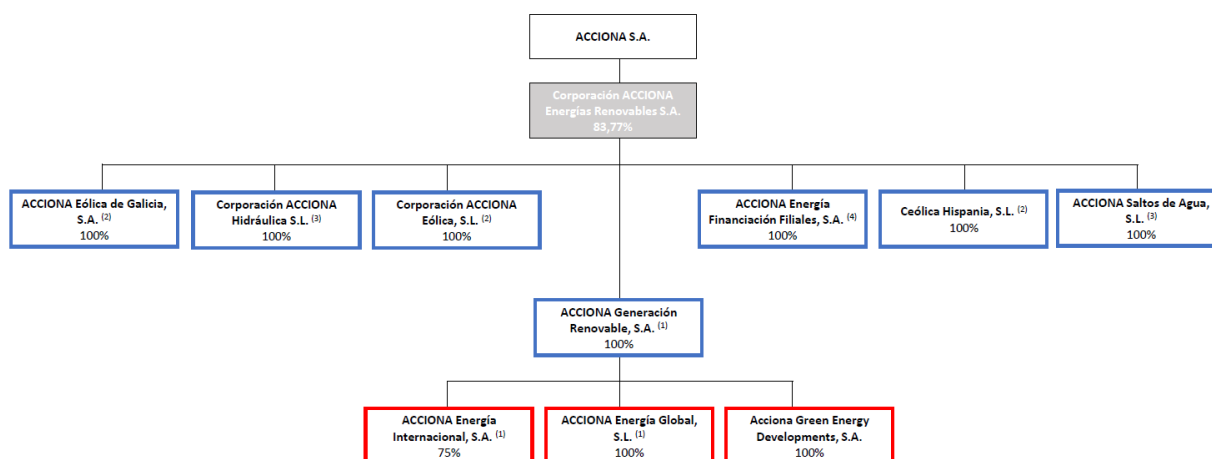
ACCIONA S.A.

Corporación ACCIONA Energías Renovables S.A. 83,77%

ACCIONA Eólica de Galicia, S.A. $^{(2)}$ 100%

Corporación ACCIONA Hidráulica S.L. $^{(3)}$ 100%

Corporación ACCIONA Eólica, S.L. $^{(2)}$ 100%

ACCIONA Energía Financiación Filiales, S.A. $^{(4)}$ 100%

Ceólica Hispania, S.L. $^{(2)}$ 100%

ACCIONA Saltos de Agua, S.L. $^{(3)}$ 100%

ACCIONA Generación Renovable, S.A. $^{(1)}$ 100%

ACCIONA Energía Internacional, S.A. $^{(1)}$ 75%

ACCIONA Energía Global, S.L. $^{(1)}$ 100%

Acciona Green Energy Developments, S.A. 100%